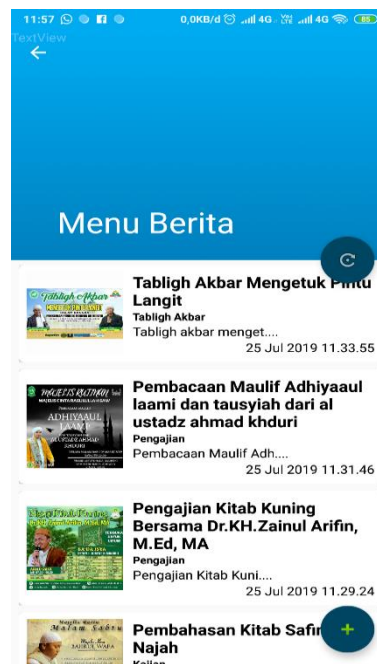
11:57 0,0KB/d 4G 4G 85

TextView

Menu Berita

Tabligh Akbar
Tabligh Akbar Mengetuk Pintu Langit
Tabligh Akbar
Tabligh akbar menget....
25 Jul 2019 11.33.55

MAJELIS RUTINAN
ADHIYAAUL LAAMI
Pembacaan Maulif Adhiyaaul laami dan tausyiah dari al ustadz ahmad khduri
Pengajian
Pembacaan Maulif Adh....
25 Jul 2019 11.31.46

Pengajian Kitab Kuning Bersama Dr.KH.Zainul Arifin, M.Ed, MA
Pengajian
Pengajian Kitab Kuni....
25 Jul 2019 11.29.24

Malam Sabtu
Pembahasan Kitab Safin Najah
Kajian